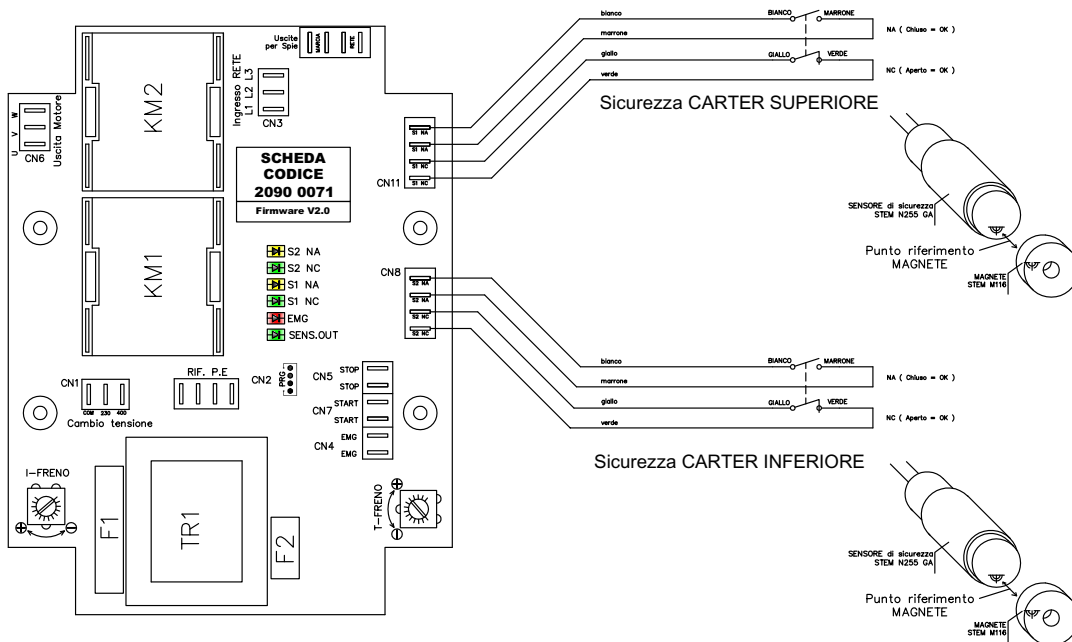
Uscite per Spie
MARCIA
RETE
Ingresso RETE
L1 L2 L3
CN3
KM2
U V W
Uscita Motore
CN6
SCHEDA
CODICE
2090 0071
Firmware V2.0
KM1
S2 NA
S2 NC
S1 NA
S1 NC
EMG
SENS.OUT
CN1
COM 230 400
Cambio tensione
RIF. P.E
CN2
PRG
CN5
STOP
STOP
CN7
START
START
CN4
EMG
EMG
I-FRENO
F1
TR1
F2
T-FRENO
CN11
S1 NA
S1 NA
S1 NC
S1 NC
CN8
S2 NA
S2 NA
S2 NC
S2 NC

bianco
marrone
giallo
verde
BIANCO
MARRONE
GIALLO
VERDE
NA ( Chiuso = OK )
NC ( Aperto = OK )
Sicurezza CARTER SUPERIORE
SENSORE di sicurezza
STEM N255 GA
Punto riferimento
MAGNETE
MAGNETE
STEM M116

bianco
marrone
giallo
verde
BIANCO
MARRONE
GIALLO
VERDE
NA ( Chiuso = OK )
NC ( Aperto = OK )
Sicurezza CARTER INFERIORE
SENSORE di sicurezza
STEM N255 GA
Punto riferimento
MAGNETE
MAGNETE
STEM M116